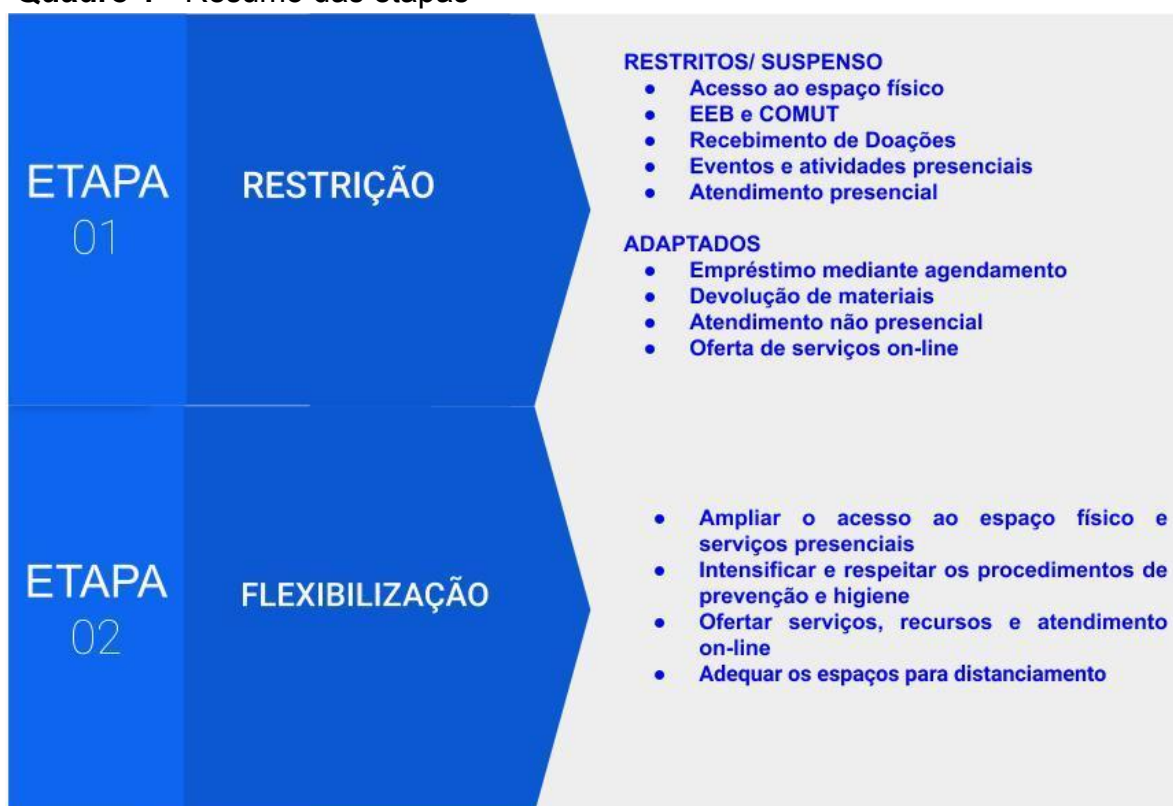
Quadro 1 - Resumo das etapas

ETAPA 01

RESTRIÇÃO

RESTRITOS/ SUSPENSO
- Acesso ao espaço físico
- EEB e COMUT
- Recebimento de Doações
- Eventos e atividades presenciais
- Atendimento presencial

ADAPTADOS
- Empréstimo mediante agendamento
- Devolução de materiais
- Atendimento não presencial
- Oferta de serviços on-line

ETAPA 02

FLEXIBILIZAÇÃO

- Ampliar o acesso ao espaço físico e serviços presenciais
- Intensificar e respeitar os procedimentos de prevenção e higiene
- Ofertar serviços, recursos e atendimento on-line
- Adequar os espaços para distanciamento